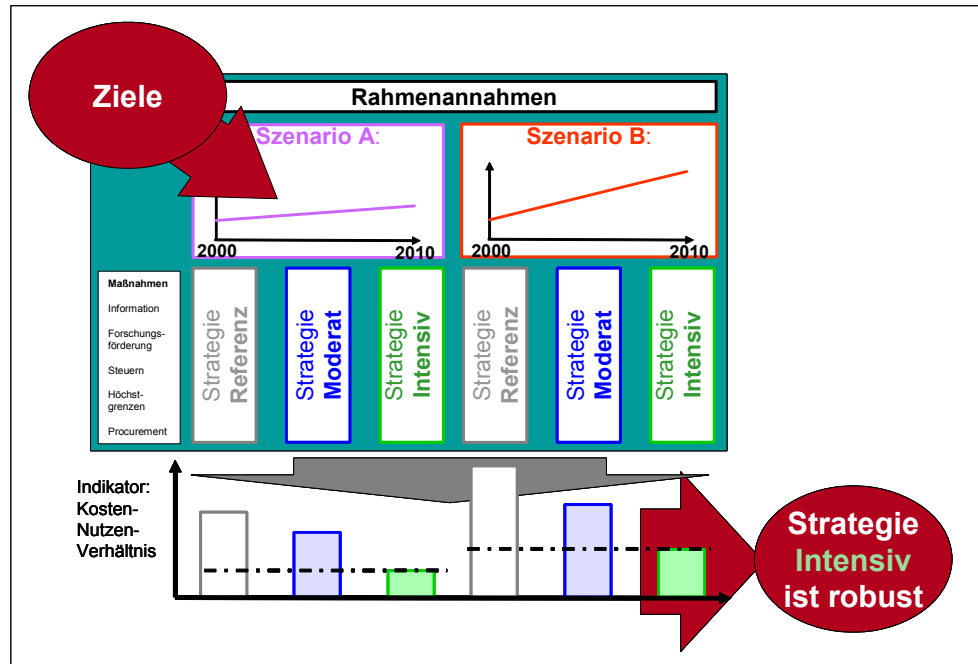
Ziele

Rahmenannahmen

Szenario A:

2000

2010

Szenario B:

2000

2010

Maßnahmen

Information

Forschungsförderung

Steuern

Höchstgrenzen

Procurement

Strategie Referenz

Strategie Moderat

Strategie Intensiv

Strategie Referenz

Strategie Moderat

Strategie Intensiv

Indikator: Kosten-Nutzen-Verhältnis

Strategie Intensiv ist robust